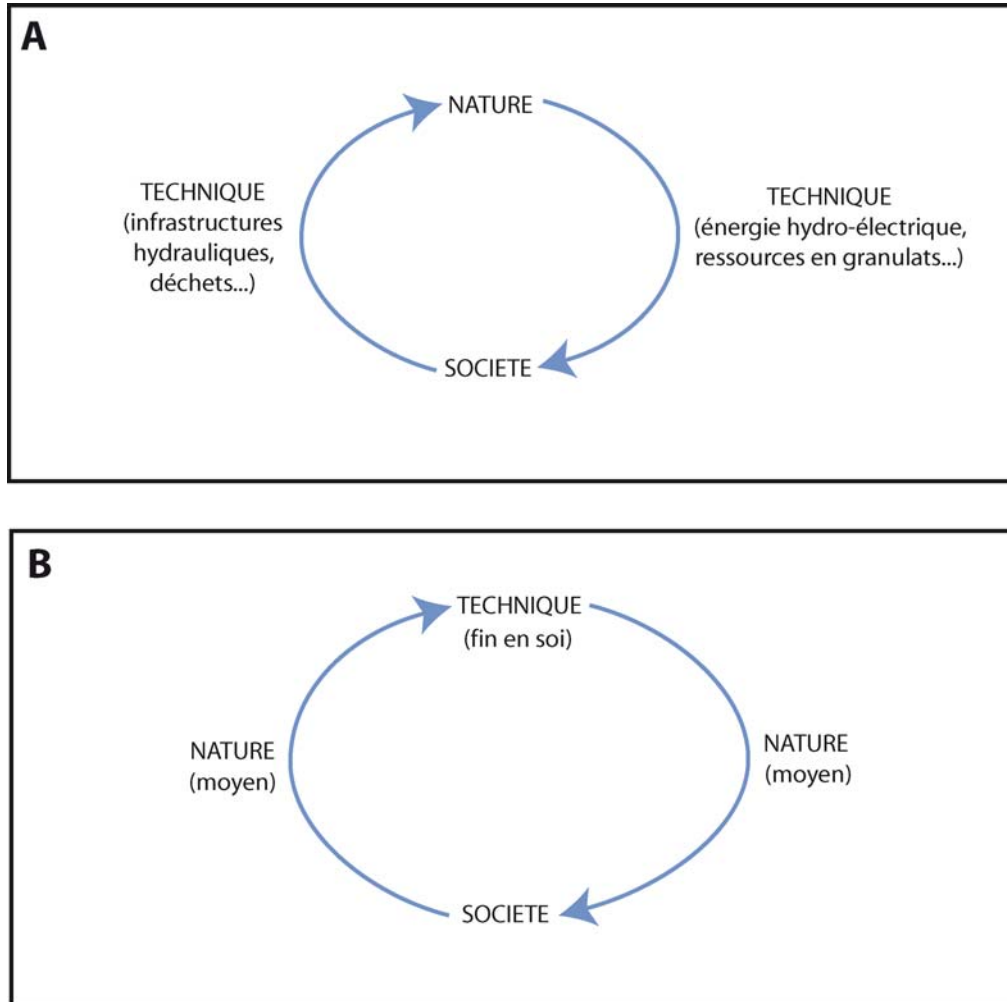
A

NATURE

TECHNIQUE (infrastructures hydrauliques, déchets...)

TECHNIQUE (énergie hydro-électrique, ressources en granulats...)

SOCIETE

B

TECHNIQUE (fin en soi)

NATURE (moyen)

NATURE (moyen)

SOCIETE